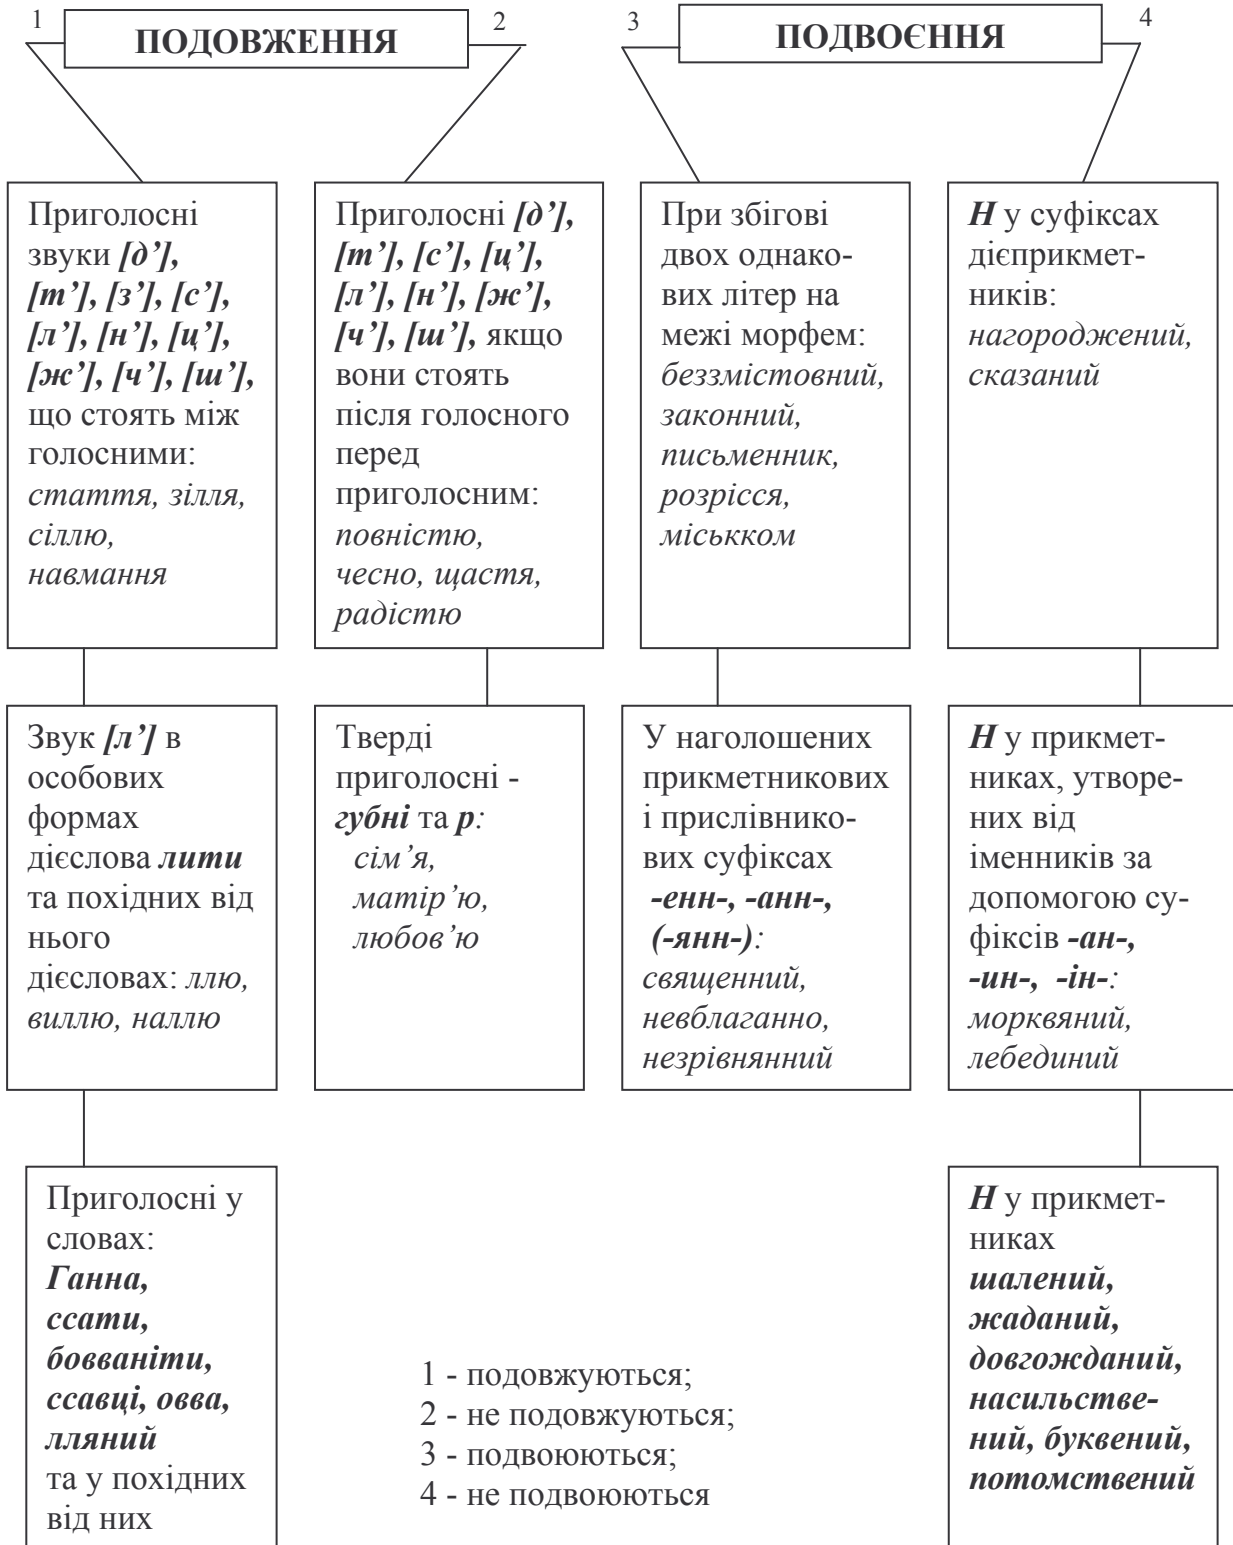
1 ПОДОВЖЕННЯ 2

3 ПОДВОЄННЯ 4

Приголосні звуки *[д'], [т'], [з'], [с'], [л'], [н'], [ц'], [ж'], [ч'], [ш'],* що стоять між голосними: *стаття, зілля, сіллю, навмання*

Звук *[л']* в особових формах дієслова *лити* та похідних від нього дієсловах: *ллю, виллю, наллю*

Приголосні у словах: *Ганна, ссати, бовваніти, ссавці, овва, лляний* та у похідних від них

Приголосні *[д'], [т'], [с'], [ц'], [л'], [н'], [ж'], [ч'], [ш'],* якщо вони стоять після голосного перед приголосним: *повністю, чесно, щастя, радістю*

Тверді приголосні - *губні* та *р*: *сім'я, матір'ю, любов'ю*

При збігові двох однакових літер на межі морфем: *беззмістовний, законний, письменник, розрісся, міськком*

У наголошених прикметникових і прислівникових суфіксах *-енн-, -анн-, (-янн-)*: *священний, невблаганно, незрівнянний*

*Н* у суфіксах дієприкметників: *нагороджений, сказаний*

*Н* у прикметниках, утворених від іменників за допомогою суфіксів *-ан-, -ин-, -ін-*: *морквяний, лебединий*

*Н* у прикметниках *шалений, жаданий, довгожданий, насильствений, буквений, потомствений*

1 - подовжуються;
2 - не подовжуються;
3 - подвоюються;
4 - не подвоюються